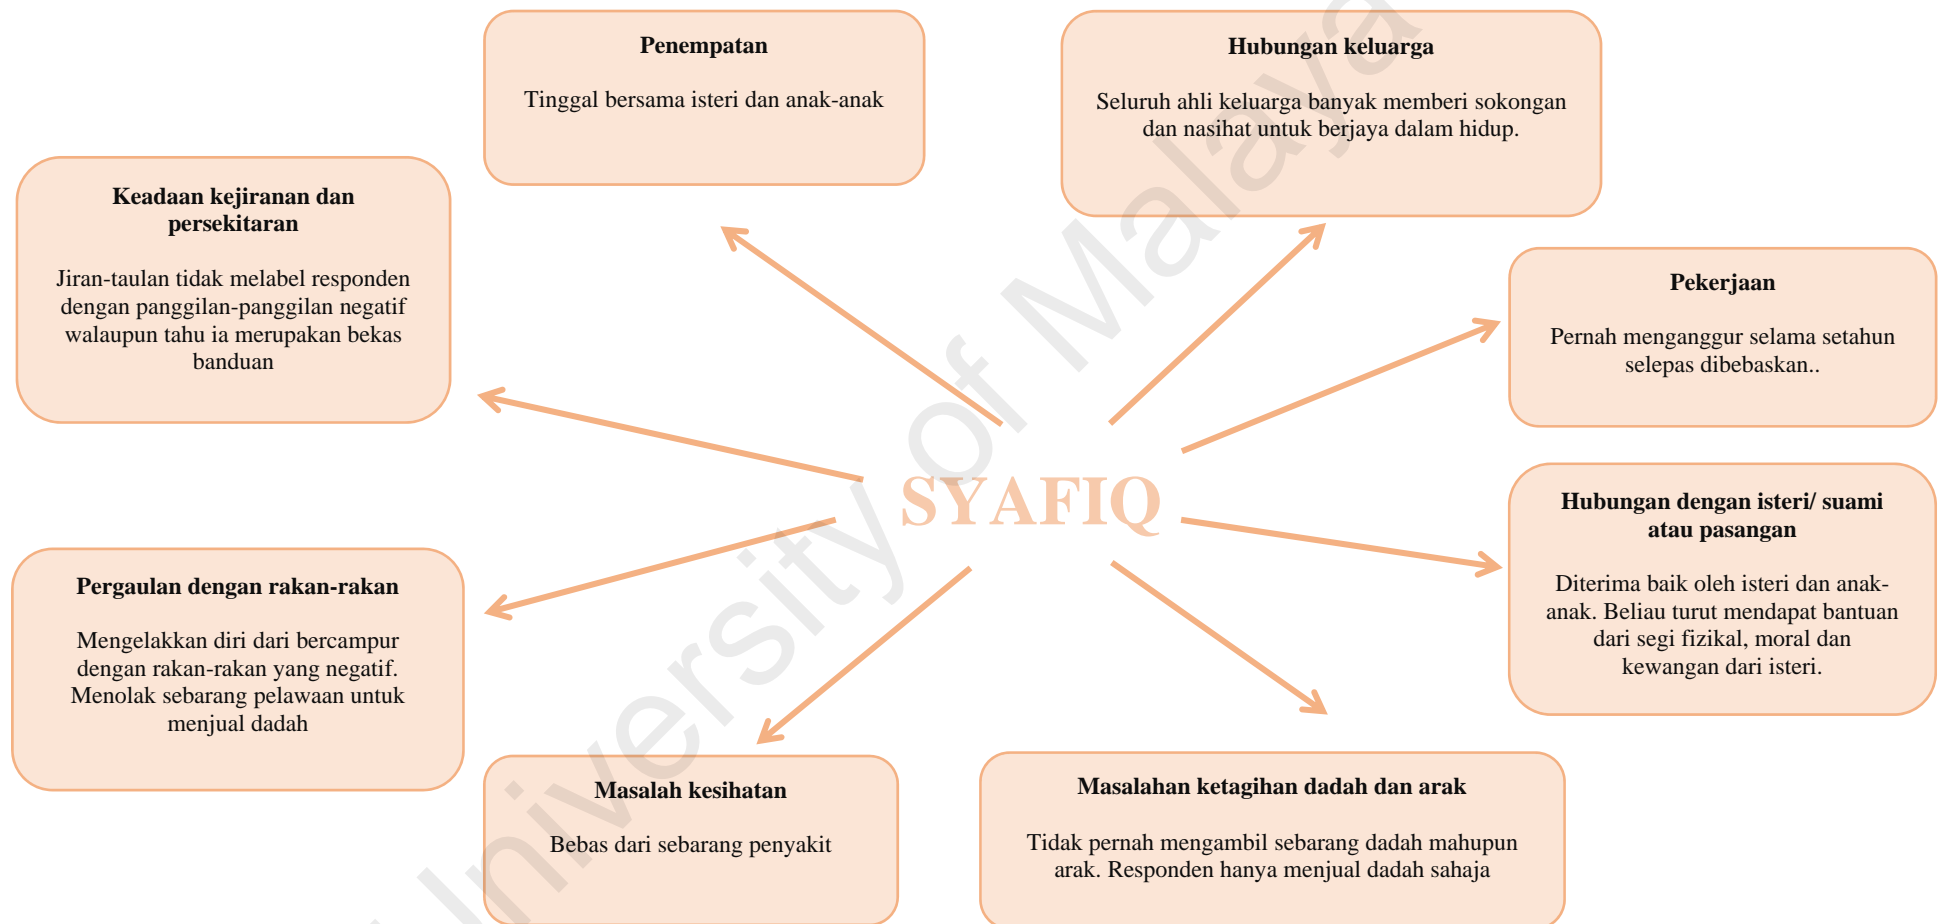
Penempatan

Tinggal bersama isteri dan anak-anak

Hubungan keluarga

Seluruh ahli keluarga banyak memberi sokongan dan nasihat untuk berjaya dalam hidup.

Keadaan kejiranan dan persekitaran

Jiran-taulan tidak melabel responden dengan panggilan-panggilan negatif walaupun tahu ia merupakan bekas banduan

Pekerjaan

Pernah menganggur selama setahun selepas dibebaskan..

SYAFIQ

Hubungan dengan isteri/ suami atau pasangan

Diterima baik oleh isteri dan anak-anak. Beliau turut mendapat bantuan dari segi fizikal, moral dan kewangan dari isteri.

Pergaulan dengan rakan-rakan

Mengelakkan diri dari bercampur dengan rakan-rakan yang negatif. Menolak sebarang pelawaan untuk menjual dadah

Masalah kesihatan

Bebas dari sebarang penyakit

Masalahan ketagihan dadah dan arak

Tidak pernah mengambil sebarang dadah mahupun arak. Responden hanya menjual dadah sahaja

University of Malaya